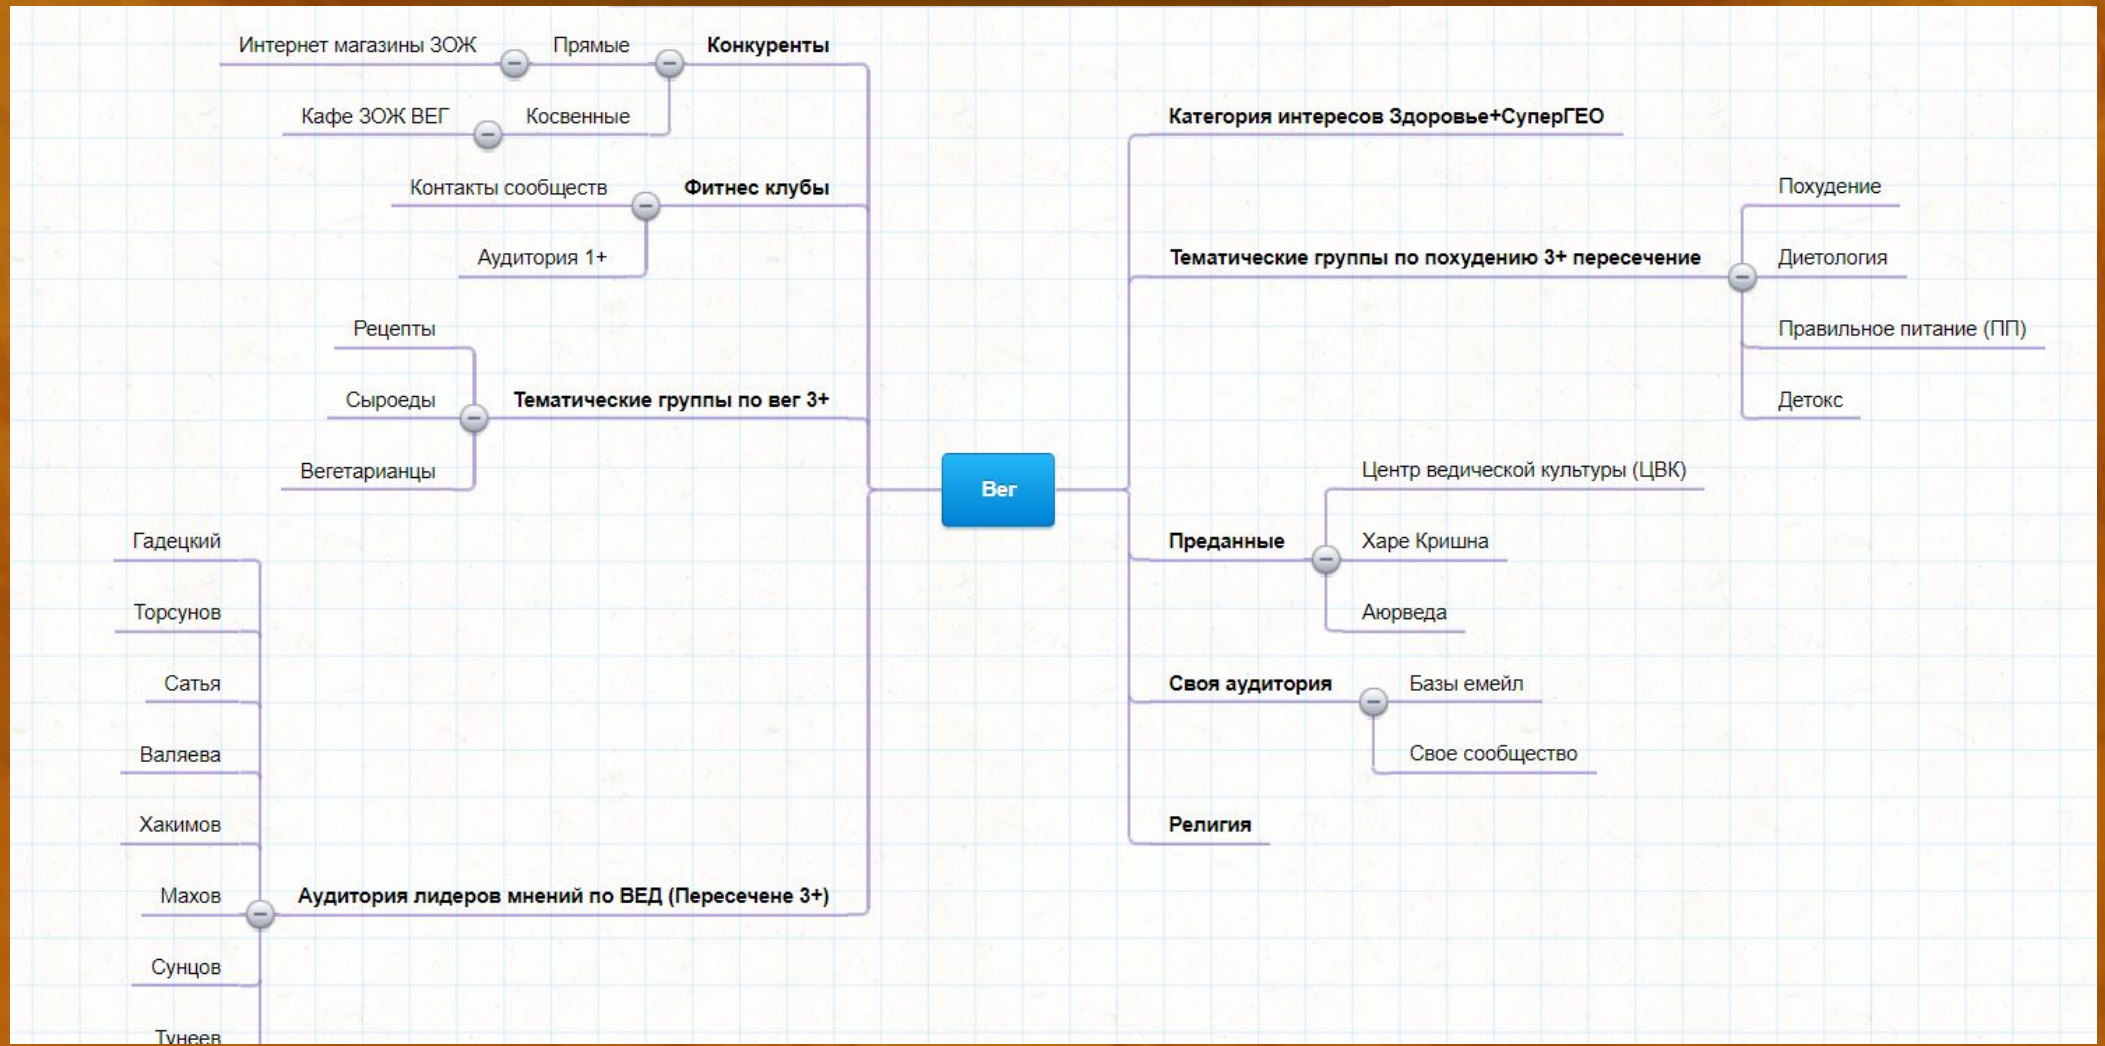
Интернет магазины ЗОЖ
Прямые
Конкуренты
Кафе ЗОЖ ВЕГ
Косвенные
Контакты сообществ
Фитнес клубы
Аудитория 1+
Рецепты
Сыроеды
Тематические группы по вег 3+
Вегетарианцы
Гадецкий
Торсунов
Сатья
Валяева
Хакимов
Махов
Аудитория лидеров мнений по ВЕД (Пересечене 3+)
Сунцов
Тунеев

Вег

Категория интересов Здоровье+СуперГЕО
Похудение
Тематические группы по похудению 3+ пересечение
Диетология
Правильное питание (ПП)
Детокс
Центр ведической культуры (ЦВК)
Преданные
Харе Кришна
Аюрведа
Своя аудитория
Базы емейл
Свое сообщество
Религия